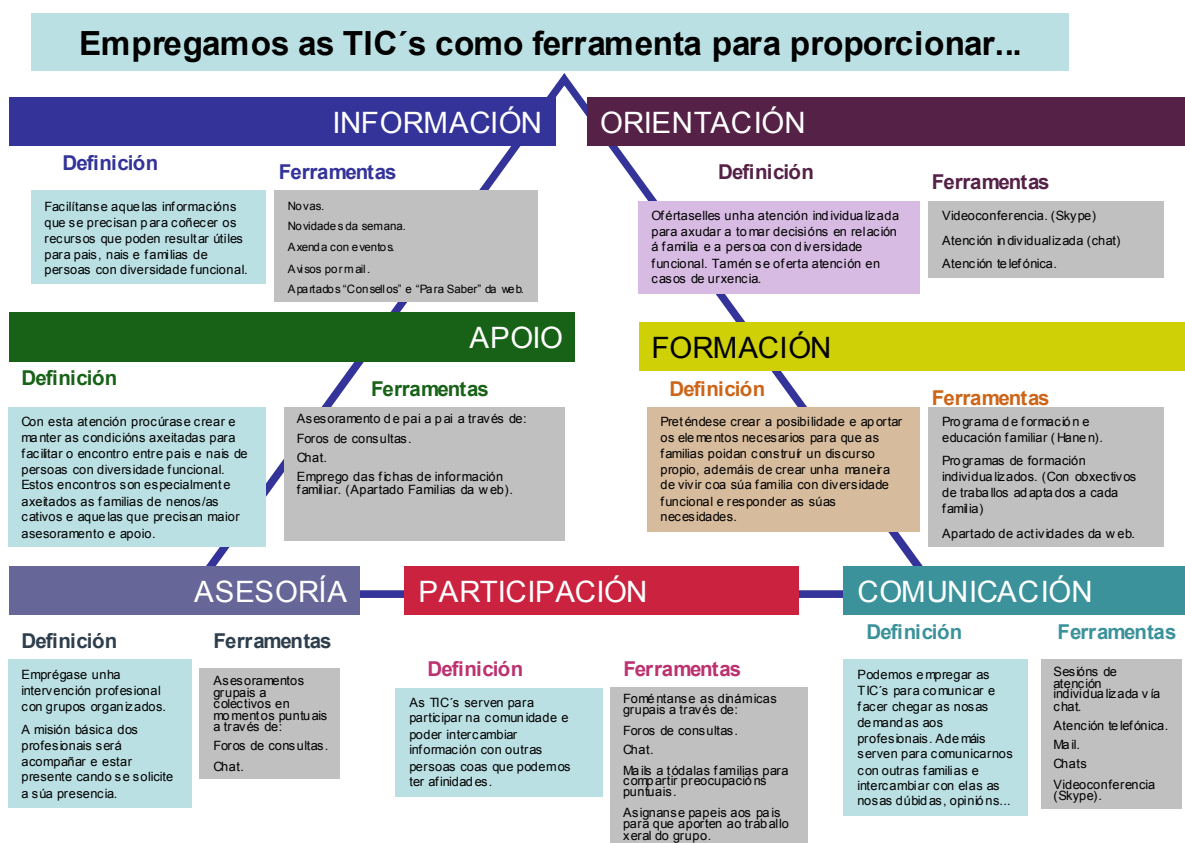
Empregamos as TIC´s como ferramenta para proporcionar...

INFORMACIÓN

Definición

Facilítanse aquelas informacións que se precisan para coñecer os recursos que poden resultar útiles para pais, nais e familias de persoas con diversidade funcional.

Ferramentas

Novas.

Novidades da semana.

Axenda con eventos.

Avisos por mail.

Apartados "Consellos" e "Para Saber" da web.

ORIENTACIÓN

Definición

Ofértaselles unha atención individualizada para axudar a tomar decisións en relación á familia e a persoa con diversidade funcional. Tamén se oferta atención en casos de urxencia.

Ferramentas

Videoconferencia. (Skype)

Atención individualizada (chat)

Atención telefónica.

APOIO

Definición

Con esta atención procúrase crear e manter as condicións axeitadas para facilitar o encontro entre pais e nais de persoas con diversidade funcional. Estos encontros son especialmente axeitados as familias de nenos/as cativos e aquelas que precisan maior asesoramento e apoio.

Ferramentas

Asesoramento de pai a pai a través de:

Foros de consultas.

Chat.

Emprego das fichas de información familiar. (Apartado Familias da web).

FORMACIÓN

Definición

Preténdese crear a posibilidade e aportar os elementos necesarios para que as familias poidan construír un discurso propio, además de crear unha maneira de vivir coa súa familia con diversidade funcional e responder as súas necesidades.

Ferramentas

Programa de formación e educación familiar (Hanen).

Programas de formación individualizados. (Con obxectivos de traballos adaptados a cada familia)

Apartado de actividades da web.

ASESORÍA

Definición

Emprégase unha intervención profesional con grupos organizados.

A misión básica dos profesionais será acompañar e estar presente cando se solicite a súa presencia.

Ferramentas

Asesoramentos grupais a colectivos en momentos puntuais a través de:

Foros de consultas.

Chat.

PARTICIPACIÓN

Definición

As TIC´s serven para participar na comunidade e poder intercambiar información con outras persoas coas que podemos ter afinidades.

Ferramentas

Foméntanse as dinámicas grupais a través de:

Foros de consultas.

Chat.

Mails a tódalas familias para compartir preocupacións puntuais.

Asignanse papeis aos pais para que aporten ao traballo xeral do grupo.

COMUNICACIÓN

Definición

Podemos empregar as TIC´s para comunicar e facer chegar as nosas demandas aos profesionais. Ademáis serven para comunicarnos con outras familias e intercambiar con elas as nosas dúbidas, opinións...

Ferramentas

Sesións de atención individualizada vía chat.

Atención telefónica.

Mail.

Chats

Videoconferencia (Skype).